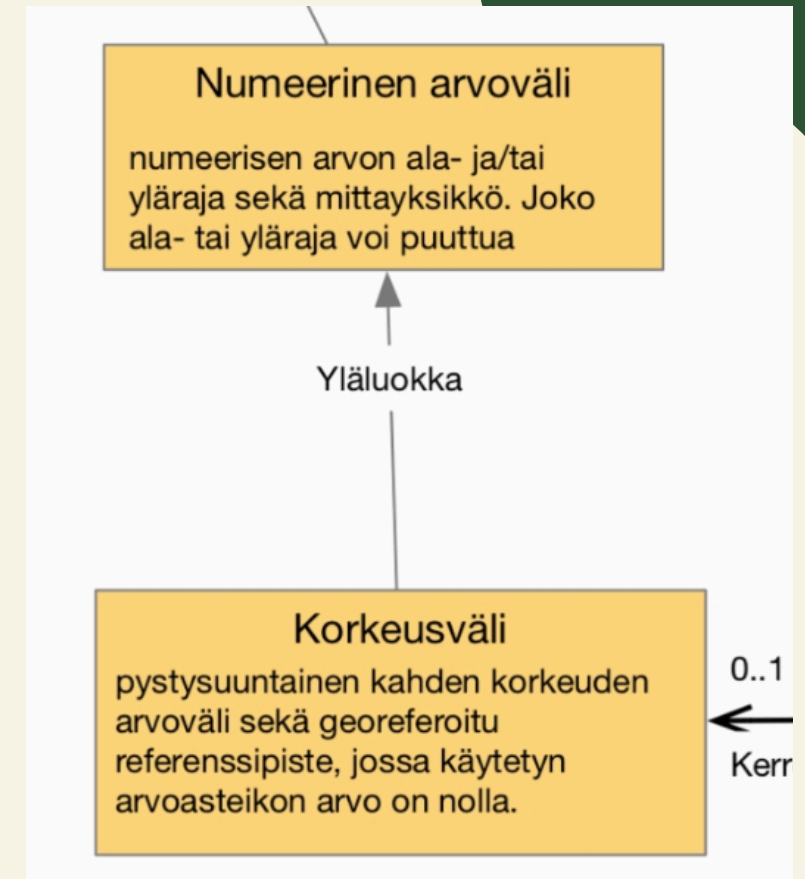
Numeerinen arvoväli

numeerisen arvon ala- ja/tai yläraja sekä mittayksikkö. Joko ala- tai yläraja voi puuttua

Yläluokka

Korkeusväli

pystysuuntainen kahden korkeuden arvoväli sekä georeferoitu referenssipiste, jossa käytetyn arvoasteikon arvo on nolla.

0..1

Kerr